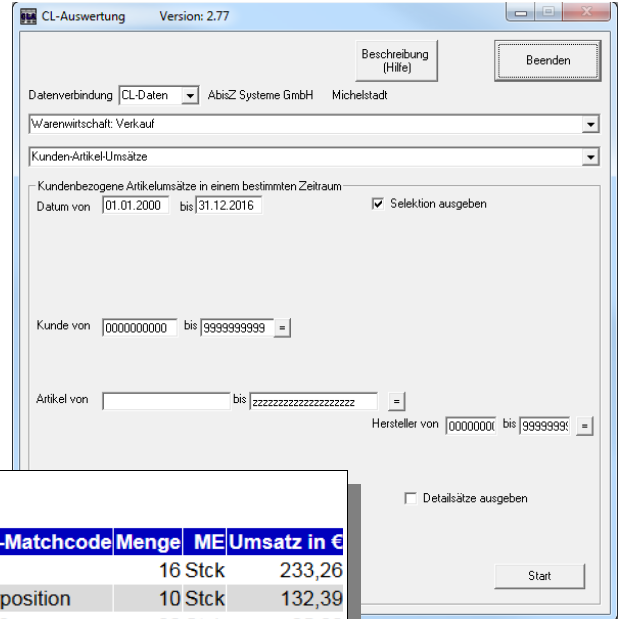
CL-Auswertung Version: 2.77

Beschreibung (Hilfe)

Beenden

Datenverbindung CL-Daten AbisZ Systeme GmbH Michelstadt

Warenwirtschaft: Verkauf

Kunden-Artikel-Umsätze

Kundenbezogene Artikelumsätze in einem bestimmten Zeitraum

Datum von 01.01.2000 bis 31.12.2016

Selektion ausgeben

Kunde von 0000000000 bis 9999999999 =

Artikel von bis zzzzzzzzzzzzzzzzzzzz =

Hersteller von 0000000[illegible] bis 9999999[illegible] =

Detailsätze ausgeben

Start

| -Matchcode | Menge | ME | Umsatz in € |
|---|---|---|---|
| | 16 | Stck | 233,26 |
| position | 10 | Stck | 132,39 |